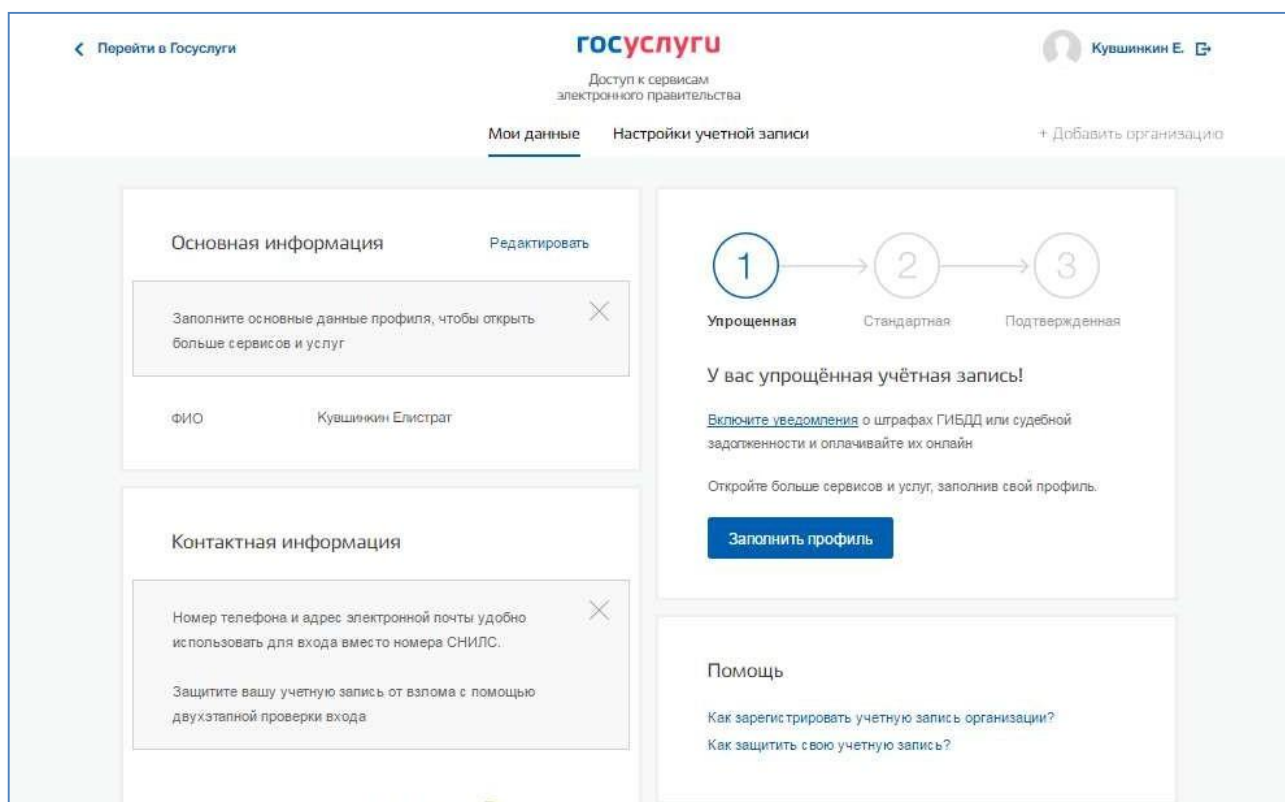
Перейти в Госуслуги

госуслуги

Доступ к сервисам электронного правительства

Кувшинкин Е.

Мои данные

Настройки учетной записи

+ Добавить организацию

Основная информация

Редактировать

Заполните основные данные профиля, чтобы открыть больше сервисов и услуг

ФИО

Кувшинкин Елистрат

Контактная информация

Номер телефона и адрес электронной почты удобно использовать для входа вместо номера СНИЛС.

Защитите вашу учетную запись от взлома с помощью двухэтапной проверки входа

1

2

3

Упрощенная

Стандартная

Подтвержденная

У вас упрощённая учётная запись!

Включите уведомления о штрафах ГИБДД или судебной задолженности и оплачивайте их онлайн

Откройте больше сервисов и услуг, заполнив свой профиль.

Заполнить профиль

Помощь

Как зарегистрировать учетную запись организации?

Как защитить свою учетную запись?